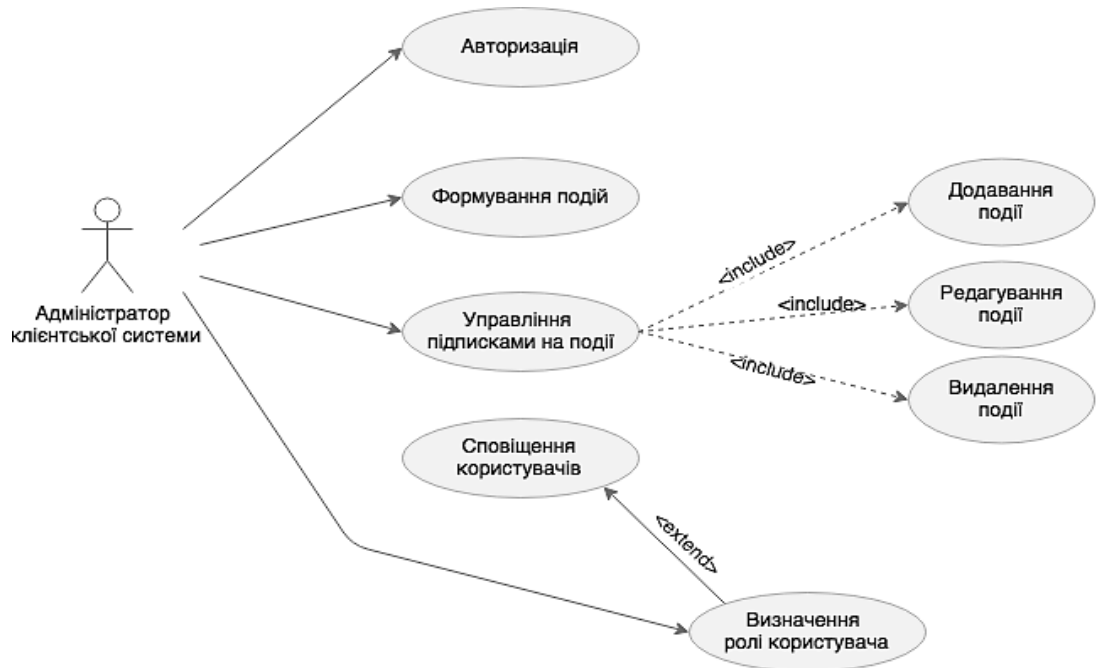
Авторизація

Формування подій

Адміністратор клієнтської системи

Управління підписками на події

Додавання події

Редагування події

Видалення події

<include>

<include>

<include>

Сповіщення користувачів

<extend>

Визначення ролі користувача